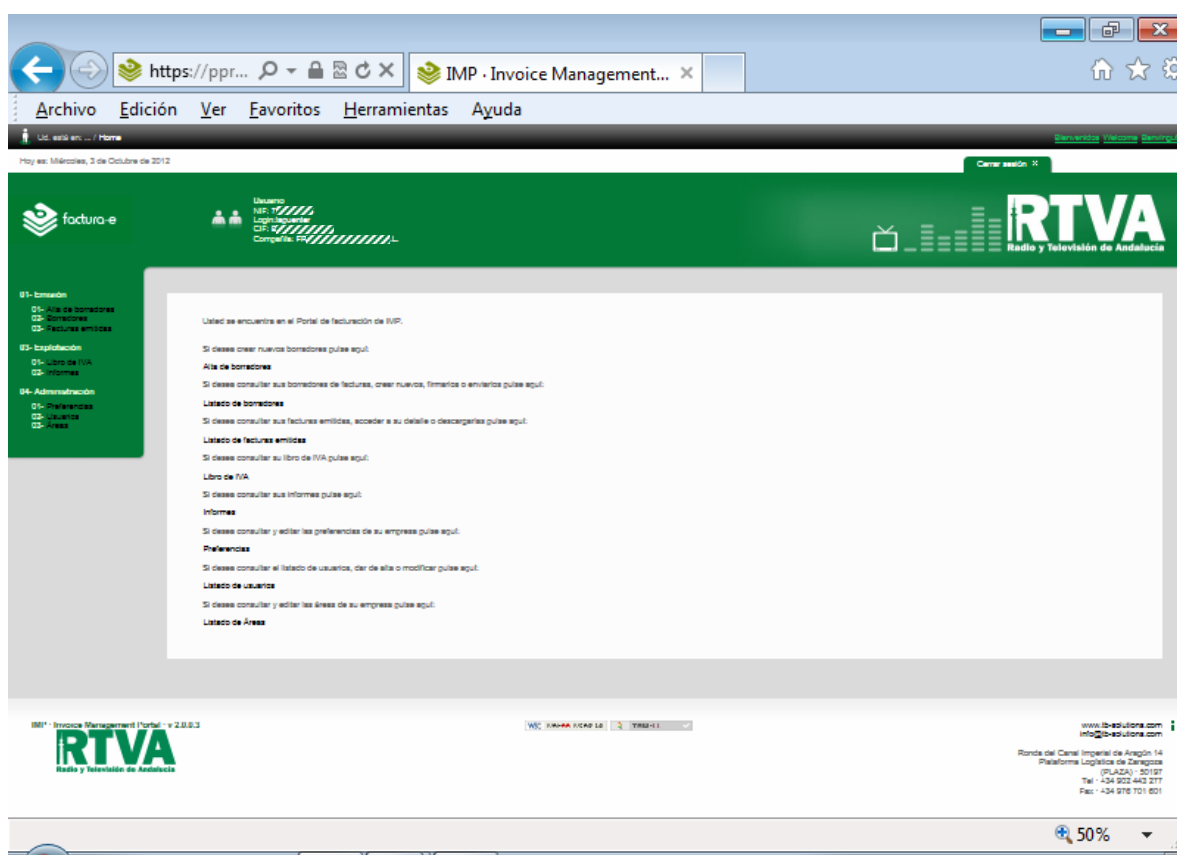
https://ppr... IMP · Invoice Management...

Archivo Edición Ver Favoritos Herramientas Ayuda

Ud. está en: ... / Home

Bienvenidos Welcome Benvingut

Hoy es: Miércoles, 3 de Octubre de 2012

Cerrar sesión ×

factura-e

Usuario
NIF: T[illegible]
Login: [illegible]
CIF: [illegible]
Compañía: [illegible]

RTVA
Radio y Televisión de Andalucía

01- Emisión
01- Alta de borradores
02- Borradores
03- Facturas emitidas

03- Explotación
01- Libro de IVA
02- Informes

04- Administración
01- Preferencias
02- Usuarios
03- Áreas

Usted se encuentra en el Portal de facturación de IMP.

Si desea crear nuevos borradores pulse aquí:

Alta de borradores

Si desea consultar sus borradores de facturas, crear nuevos, firmarlos o enviarlos pulse aquí:

Listado de borradores

Si desea consultar sus facturas emitidas, acceder a su detalle o descargarlas pulse aquí:

Listado de facturas emitidas

Si desea consultar su libro de IVA pulse aquí:

Libro de IVA

Si desea consultar sus informes pulse aquí:

Informes

Si desea consultar y editar las preferencias de su empresa pulse aquí:

Preferencias

Si desea consultar el listado de usuarios, dar de alta o modificar pulse aquí:

Listado de usuarios

Si desea consultar y editar las áreas de su empresa pulse aquí:

Listado de Áreas

IMP · Invoice Management Portal · v 2.0.0.3

RTVA
Radio y Televisión de Andalucía

W3C XHTML WCAG 1.0 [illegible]

www.ib-solutions.com
info@ib-solutions.com

Ronda del Canal Imperial de Aragón 14
Plataforma Logística de Zaragoza
(PLAZA) · 50197
Tel · +34 902 443 277
Fax · +34 976 701 601

50%